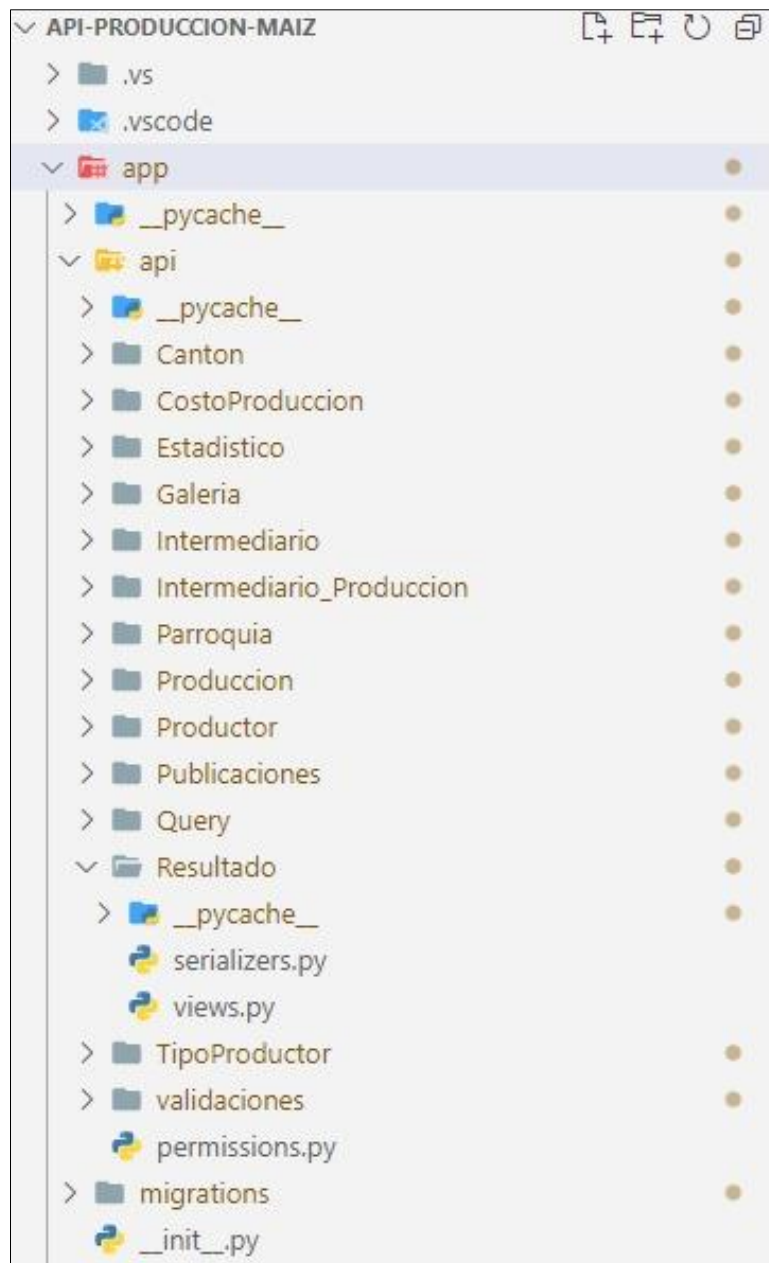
API-PRODUCCION-MAIZ
.vs
.vscode
app
__pycache__
api
__pycache__
Canton
CostoProduccion
Estadistico
Galeria
Intermediario
Intermediario_Produccion
Parroquia
Produccion
Productor
Publicaciones
Query
Resultado
__pycache__
serializers.py
views.py
TipoProductor
validaciones
permissions.py
migrations
__init__.py